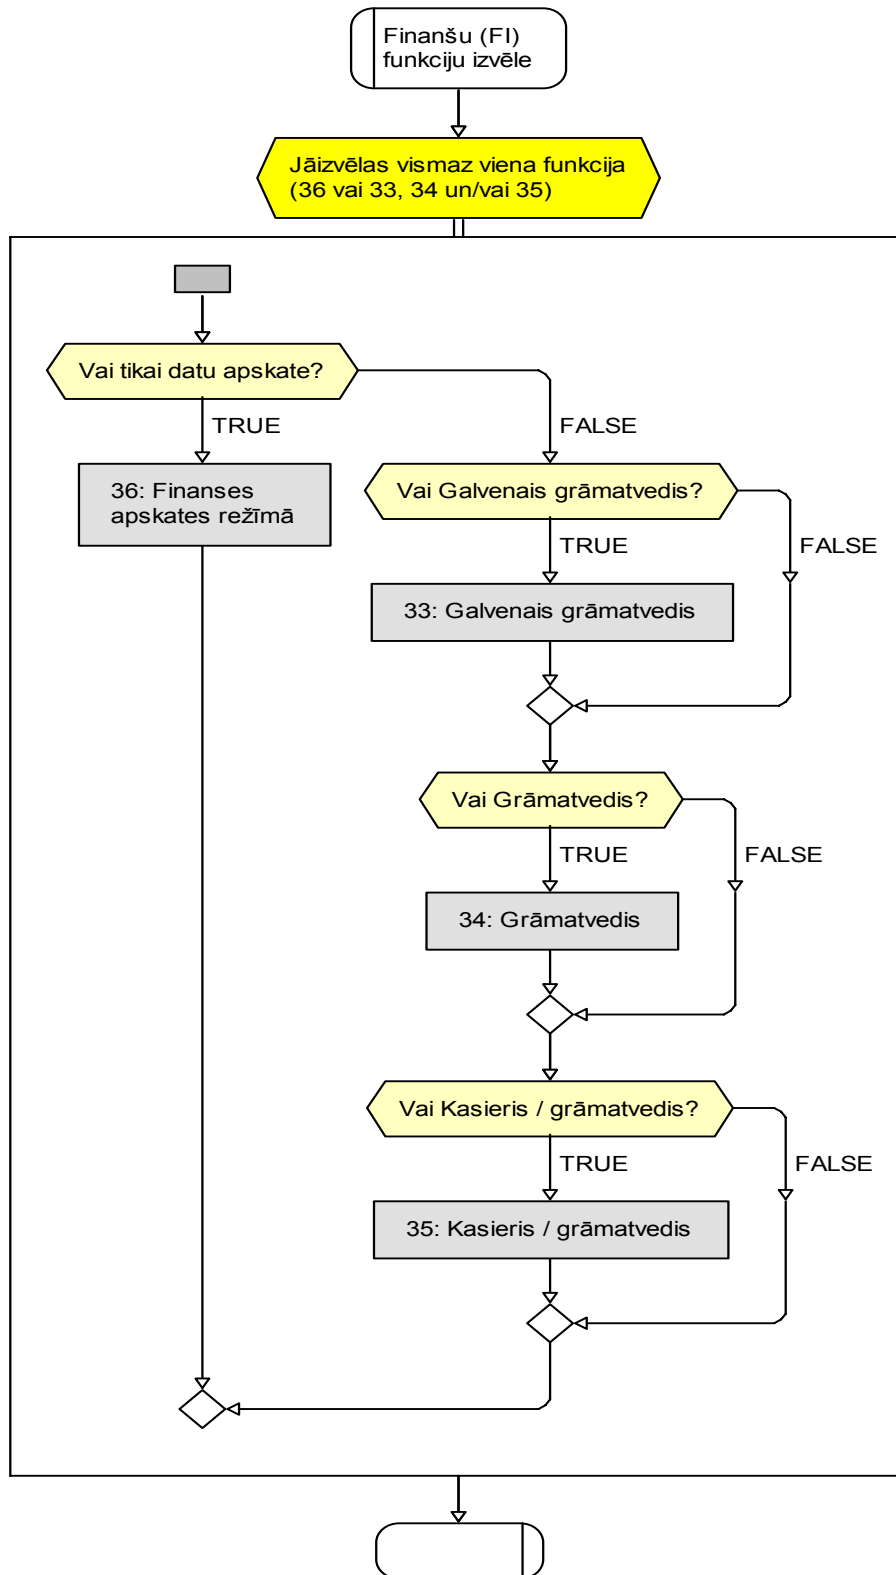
Finanšu (FI) funkciju izvēle

Jāizvēlas vismaz viena funkcija (36 vai 33, 34 un/vai 35)

Vai tikai datu apskate?

TRUE

FALSE

36: Finanses apskates režīmā

Vai Galvenais grāmatvedis?

TRUE

FALSE

33: Galvenais grāmatvedis

Vai Grāmatvedis?

TRUE

FALSE

34: Grāmatvedis

Vai Kasieris / grāmatvedis?

TRUE

FALSE

35: Kasieris / grāmatvedis